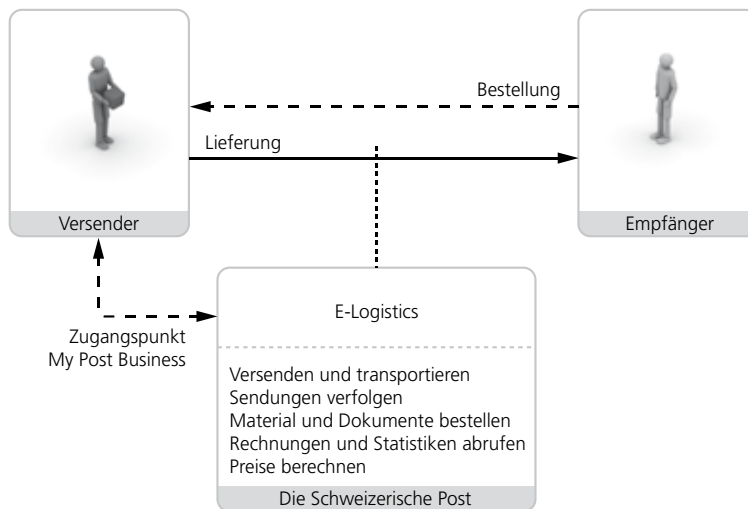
Bestellung

Lieferung

Versender

Empfänger

E-Logistics

Zugangspunkt
My Post Business

Versenden und transportieren
Sendungen verfolgen
Material und Dokumente bestellen
Rechnungen und Statistiken abrufen
Preise berechnen

Die Schweizerische Post